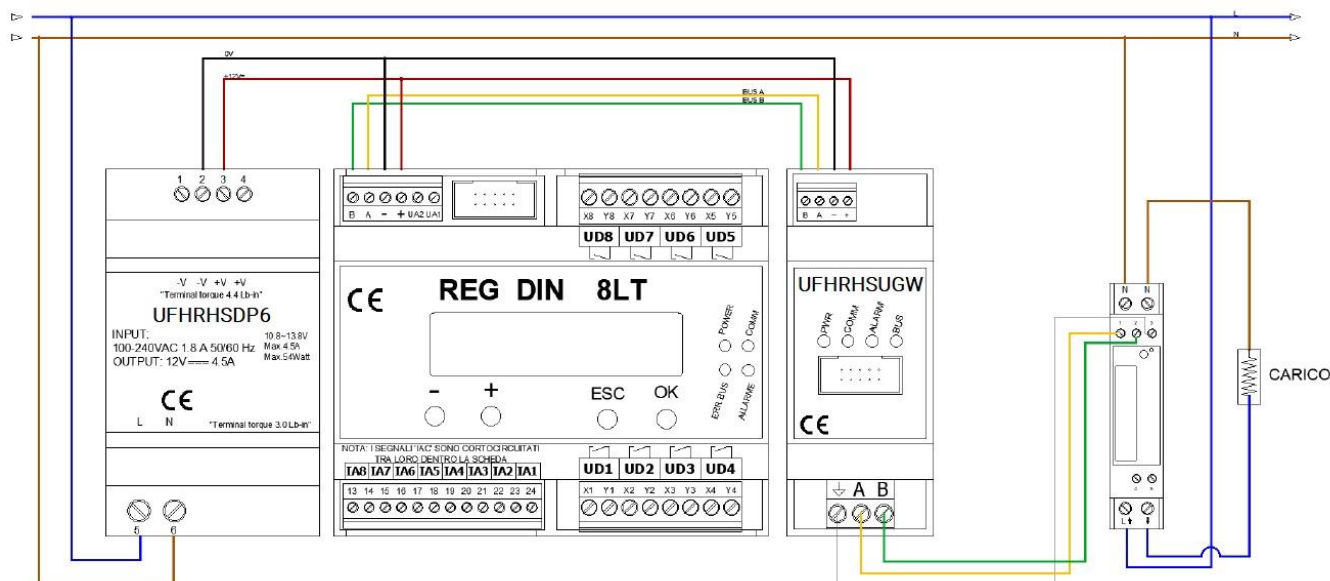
L
N
0V
+12V
BUS A
BUS B
1 2 3 4
-V -V +V +V
"Terminal torque 4.4 Lb-in"
UFHRHSDP6
INPUT:
100-240VAC 1.8 A 50/60 Hz
OUTPUT: 12V 4.5A
10.8~13.8V
Max 4.5A
Max 54Watt
CE
L N
"Terminal torque 3.0 Lb-in"
5 6
B A - + UA2 UA1
X8 Y8 X7 Y7 X6 Y6 X5 Y5
UD8 UD7 UD6 UD5
CE
REG DIN 8LT
POWER
COMM
ERR BUS
ALARME
-
+
ESC
OK
NOTA: I SEGNALI "IAC" SONO CORTOCIRCUITATI TRA LORO DENTRO LA SCHEDA
TA8 TA7 TA6 TA5 TA4 TA3 TA2 TA1
13 14 15 16 17 18 19 20 21 22 23 24
UD1 UD2 UD3 UD4
X1 Y1 X2 Y2 X3 Y3 X4 Y4
B A - +
UFHRHSUGW
PWR
COMM
ALARM
BUS
CE
A B
N N
CARICO